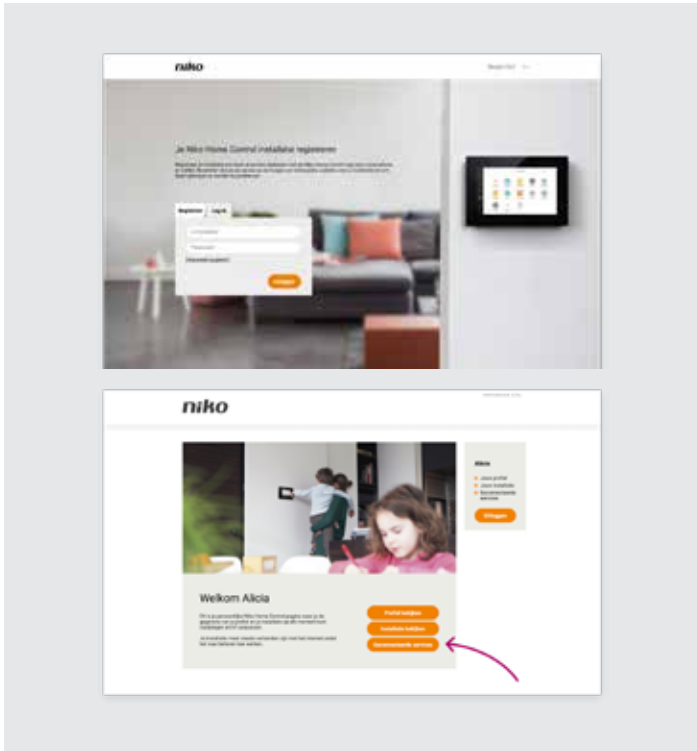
niko

Je Niko Home Control installatie registreren

Registreer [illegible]

Registreer | Log in

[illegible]

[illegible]

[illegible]

Inloggen

niko

Alicia

Jouw profiel
Jouw installatie
Geconnecteerde services

Afmelden

Welkom Alicia

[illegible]

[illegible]

Profiel bekijken

Installatie bekijken

Geconnecteerde services